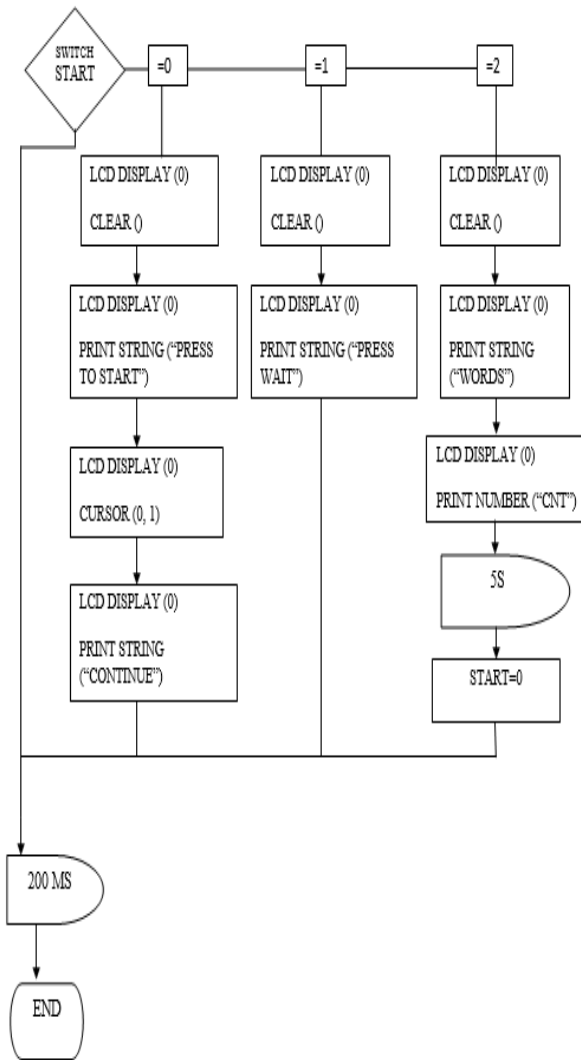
SWITCH START

=0

=1

=2

LCD DISPLAY (0)

CLEAR ()

LCD DISPLAY (0)

PRINT STRING ("PRESS TO START")

LCD DISPLAY (0)

CURSOR (0, 1)

LCD DISPLAY (0)

PRINT STRING ("CONTINUE")

LCD DISPLAY (0)

CLEAR ()

LCD DISPLAY (0)

PRINT STRING ("PRESS WAIT")

LCD DISPLAY (0)

CLEAR ()

LCD DISPLAY (0)

PRINT STRING ("WORDS")

LCD DISPLAY (0)

PRINT NUMBER ("CNT")

5S

START=0

200 MS

END